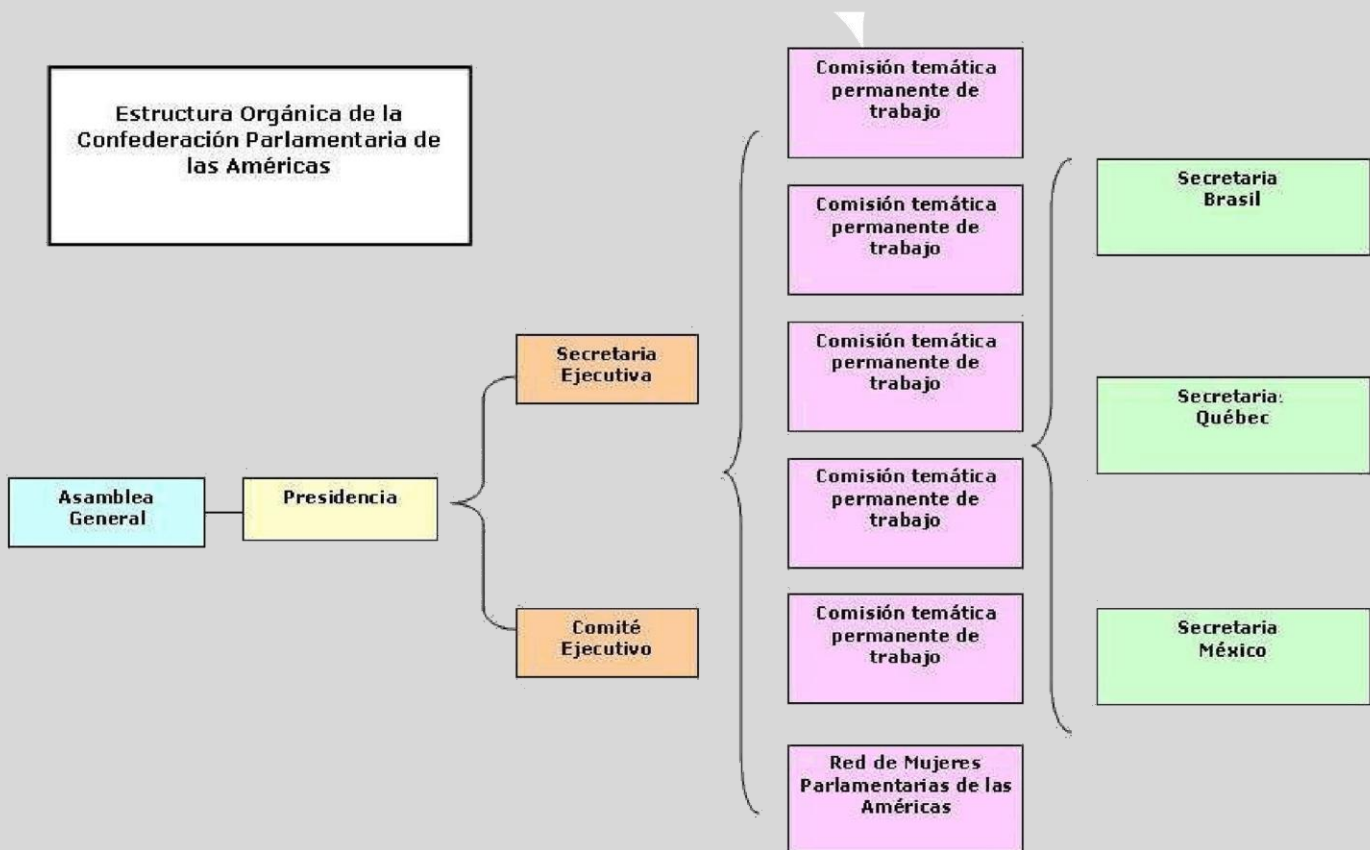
Estructura Orgánica de la Confederación Parlamentaria de las Américas

Asamblea General

Presidencia

Secretaria Ejecutiva

Comité Ejecutivo

Comisión temática permanente de trabajo

Comisión temática permanente de trabajo

Comisión temática permanente de trabajo

Comisión temática permanente de trabajo

Comisión temática permanente de trabajo

Red de Mujeres Parlamentarias de las Américas

Secretaria Brasil

Secretaria: Québec

Secretaria México